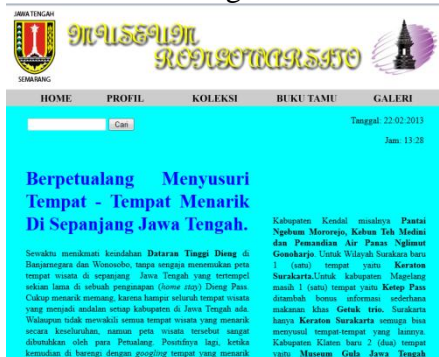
JAWA TENGAH

SEMARANG

MUSEUM RONGGOWARSITO

HOME PROFIL KOLEKSI BUKU TAMU GALERI

Cari

Tanggal: 22:02:2013

Jam: 13:28

Berpetualang Menyusuri Tempat - Tempat Menarik Di Sepanjang Jawa Tengah.

Sewaktu menikmati keindahan **Dataran Tinggi Dieng** di Banjarnegara dan Wonosobo, tanpa sengaja menemukan peta tempat wisata di sepanjang Jawa Tengah yang tertempel sekian lama di sebuah penginapan (*home stay*) Dieng Pass. Cukup menarik memang, karena hampir seluruh tempat wisata yang menjadi andalan setiap kabupaten di Jawa Tengah ada. Walaupun tidak mewakili semua tempat wisata yang menarik secara keseluruhan, namun peta wisata tersebut sangat dibutuhkan oleh para Petualang. Positifnya lagi, ketika kemudian di barengi dengan *googling* tempat yang menarik

Kabupaten Kendal misalnya **Pantai Ngebum Mororejo, Kebun Teh Medini dan Pemandian Air Panas Nglimut Gonoharjo**. Untuk Wilayah Surakarta baru 1 (satu) tempat yaitu **Keraton Surakarta**.Untuk kabupaten Magelang masih 1 (satu) tempat yaitu **Ketep Pass** ditambah bonus nformasi sederhana makanan khas **Getuk trio**. Surakarta hanya **Keraton Surakarta** semoga bisa menyusul tempat-tempat yang lainnya. Kabupaten Klaten baru 2 (dua) tempat yaitu **Museum Gula Jawa Tengah**